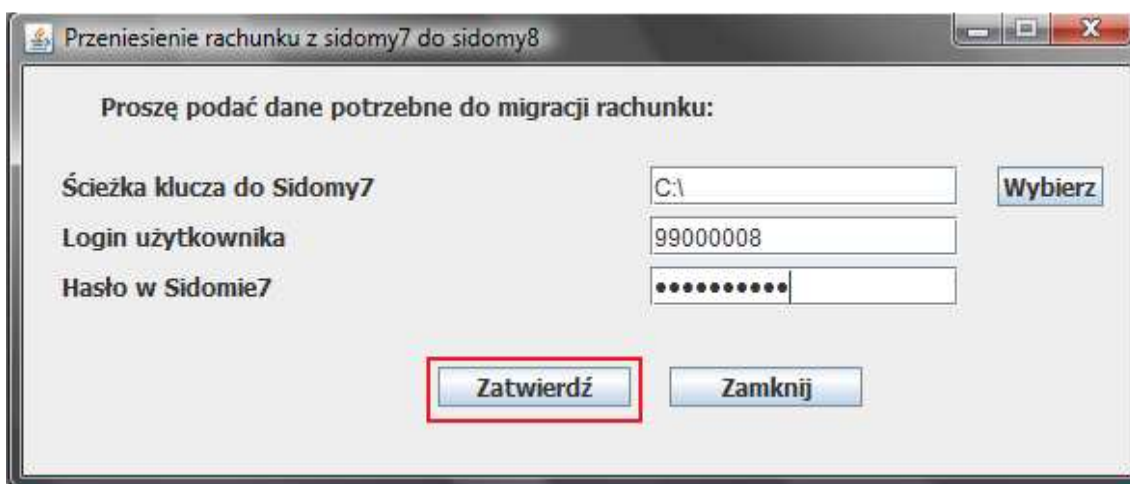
Przeniesienie rachunku z sidomy7 do sidomy8

Proszę podać dane potrzebne do migracji rachunku:

Ścieżka klucza do Sidomy7 C:\ Wybierz

Login użytkownika 99000008

Hasło w Sidomie7 ••••••••••

Zatwierdź Zamknij